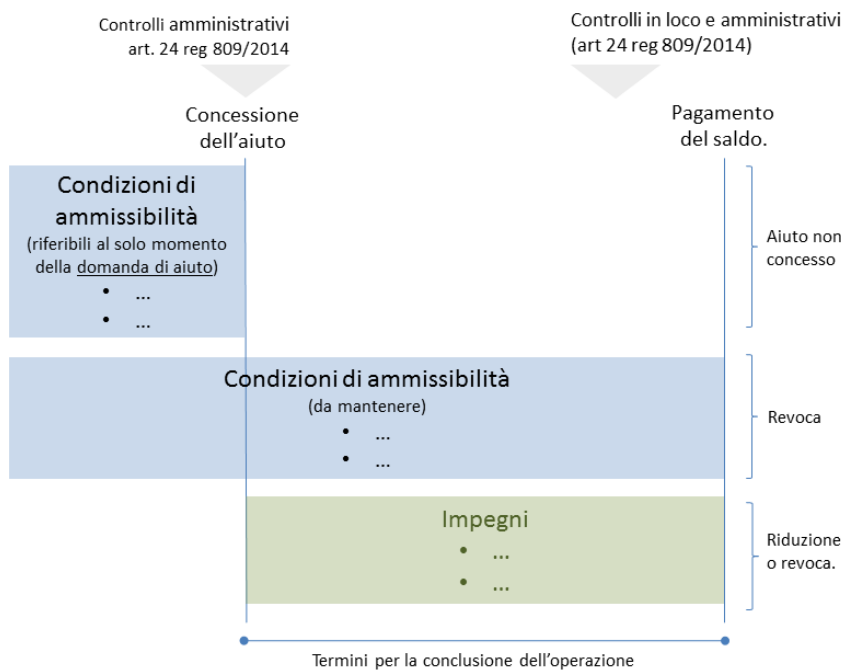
Controlli amministrativi
art. 24 reg 809/2014

Controlli in loco e amministrativi
(art 24 reg 809/2014)

Concessione dell'aiuto

Pagamento del saldo.

Condizioni di ammissibilità
(riferibili al solo momento della domanda di aiuto)
• ...
• ...

Aiuto non concesso

Condizioni di ammissibilità
(da mantenere)
• ...
• ...

Revoca

Impegni
• ...
• ...

Riduzione o revoca.

Termini per la conclusione dell'operazione